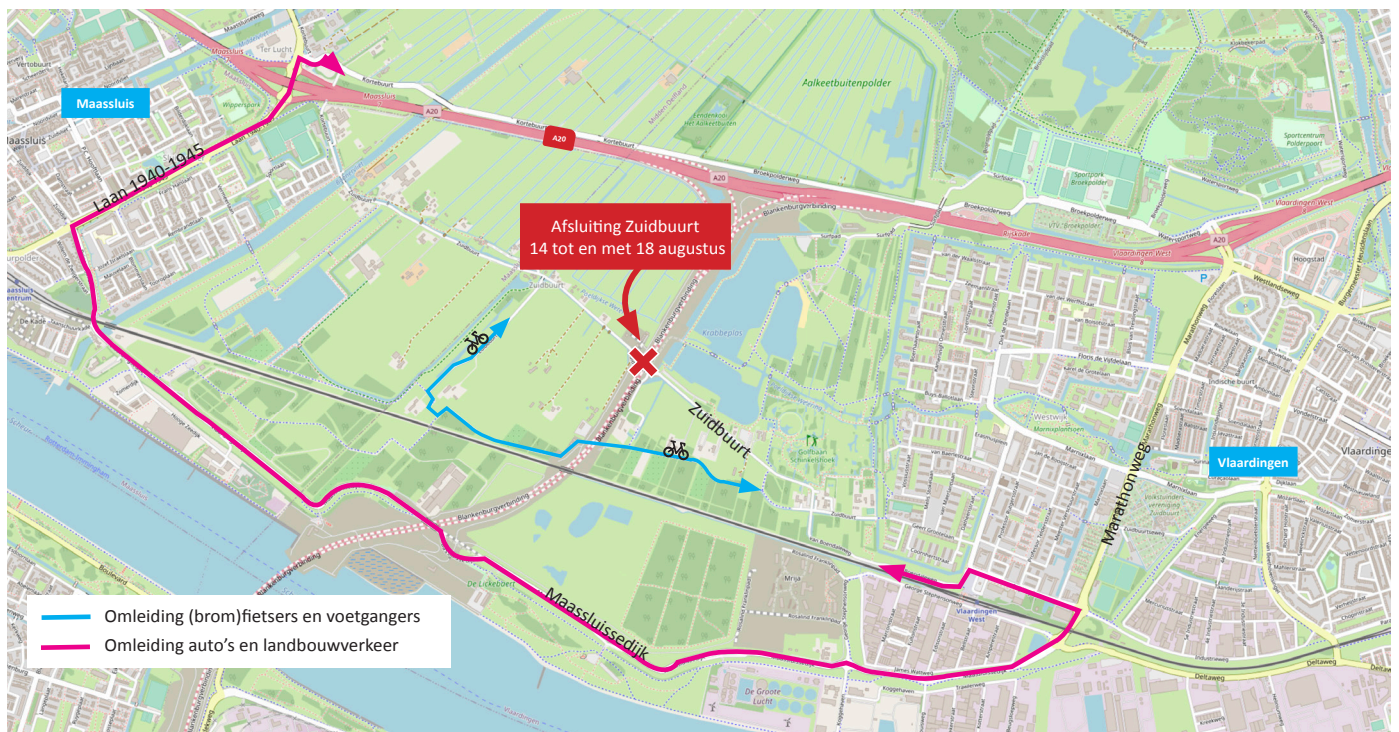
Maassluis

Laan 1940-1945

A20

Aalkeetbuitenpolder

Afsluiting Zuidbuurt
14 tot en met 18 augustus

Zuidbuurt

Zuidbuurt

Vlaardingen

Marathonweg

Maassluissedijk

Omleiding (brom)fietsers en voetgangers
Omleiding auto's en landbouwverkeer